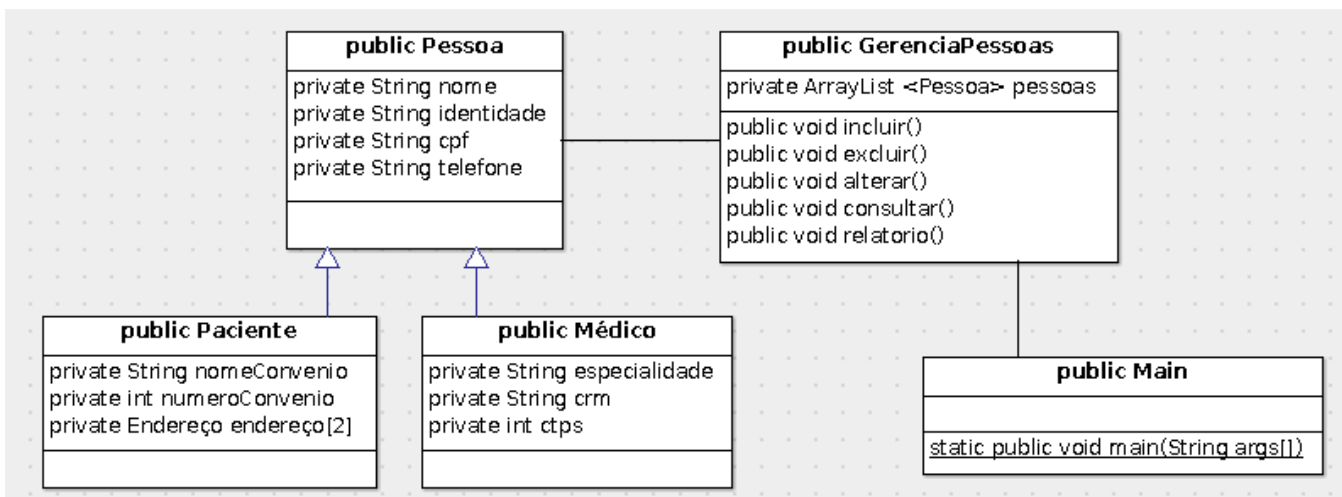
public Pessoa
private String nome
private String identidade
private String cpf
private String telefone

public GerenciaPessoas
private ArrayList <Pessoa> pessoas
public void incluir()
public void excluir()
public void alterar()
public void consultar()
public void relatorio()

public Paciente
private String nomeConvenio
private int numeroConvenio
private Endereço endereço[2]

public Médico
private String especialidade
private String crm
private int ctps

public Main
static public void main(String args[])